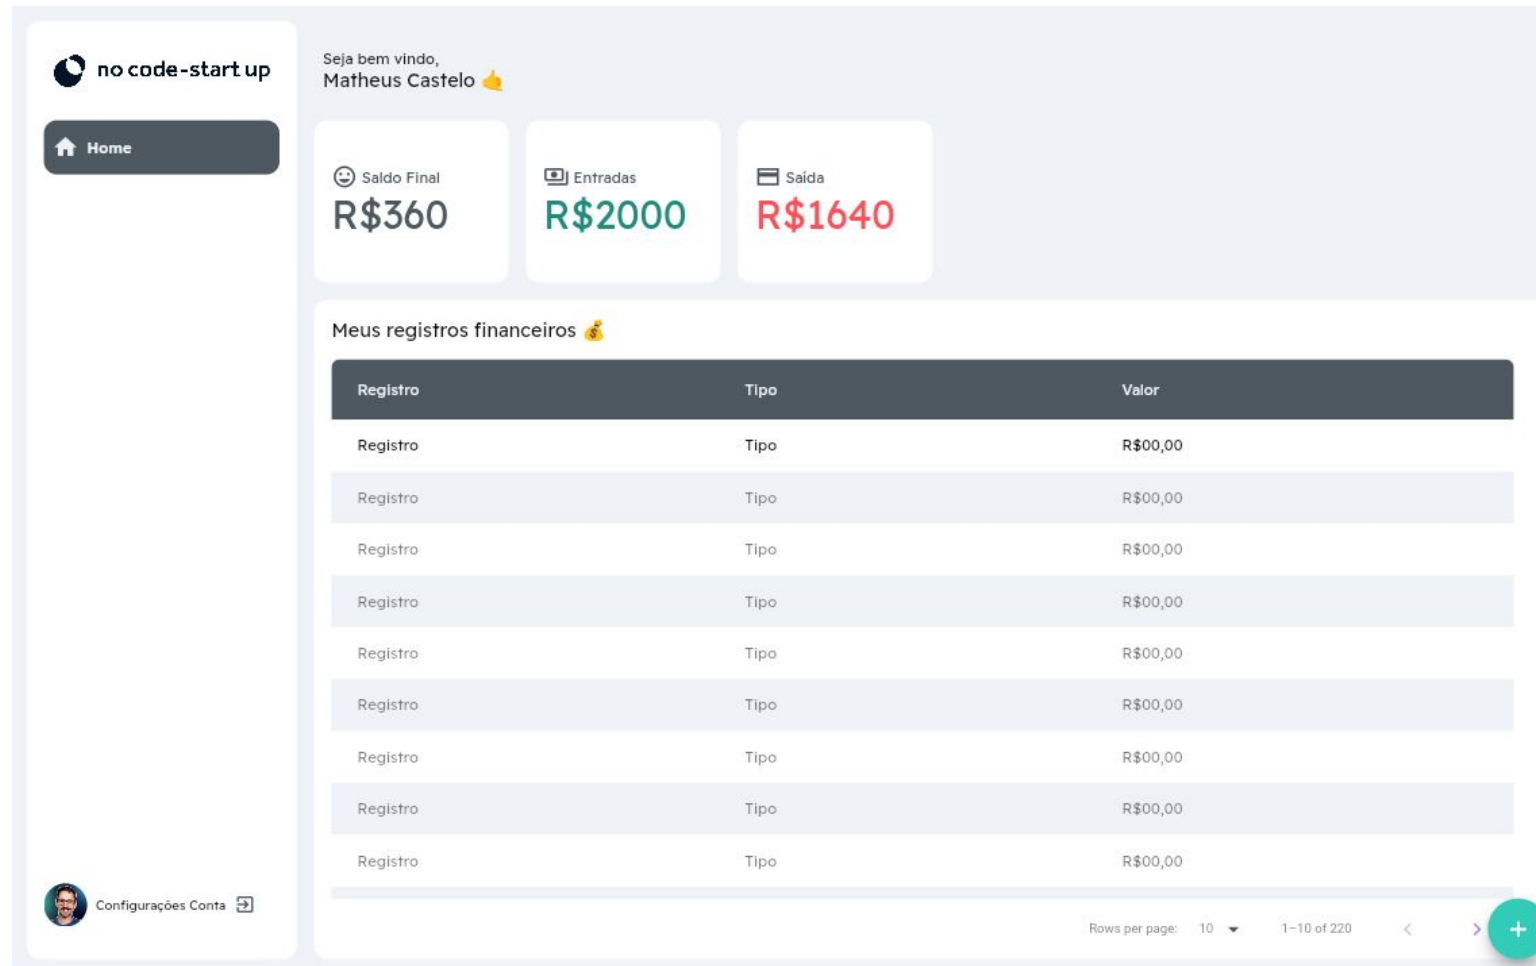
no code-start up

Home

Configurações Conta

Seja bem vindo,
Matheus Castelo 🤙

Saldo Final
R$360

Entradas
R$2000

Saída
R$1640

Meus registros financeiros 💰

| Registro | Tipo | Valor |
|---|---|---|
| Registro | Tipo | R$00,00 |
| Registro | Tipo | R$00,00 |
| Registro | Tipo | R$00,00 |
| Registro | Tipo | R$00,00 |
| Registro | Tipo | R$00,00 |
| Registro | Tipo | R$00,00 |
| Registro | Tipo | R$00,00 |
| Registro | Tipo | R$00,00 |
| Registro | Tipo | R$00,00 |

Rows per page: 10 1-10 of 220